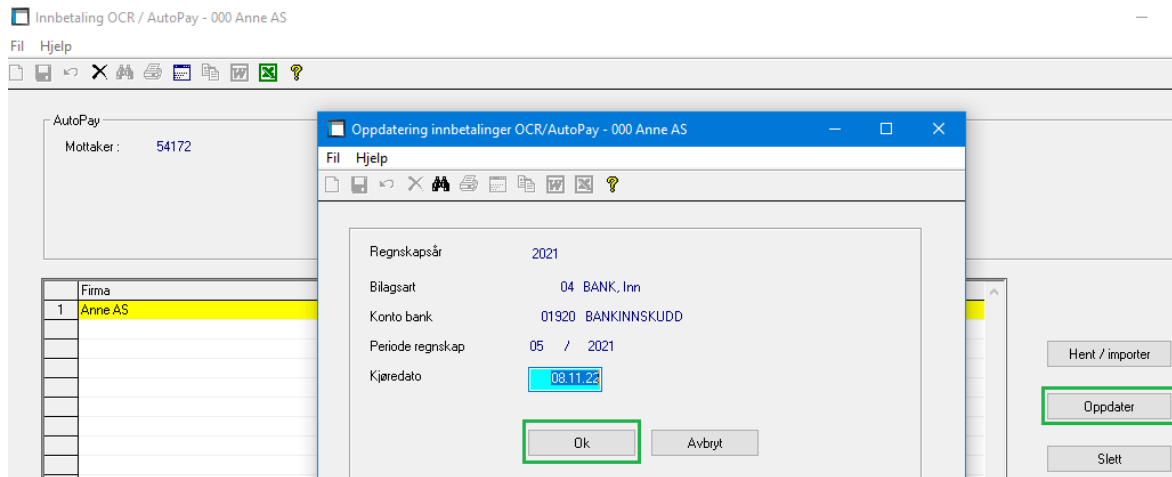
Innbetaling OCR / AutoPay - 000 Anne AS

Fil Hjelp

AutoPay

Mottaker : 54172

| | Firma |
|---|---|
| 1 | Anne AS |

Hent / importer

Oppdater

Slett

Oppdatering innbetalinger OCR/AutoPay - 000 Anne AS

Fil Hjelp

Regnskapsår 2021

Bilagsart 04 BANK, Inn

Konto bank 01920 BANKINNSKUDD

Periode regnskap 05 / 2021

Kjøredato 08.11.22

Ok

Avbryt